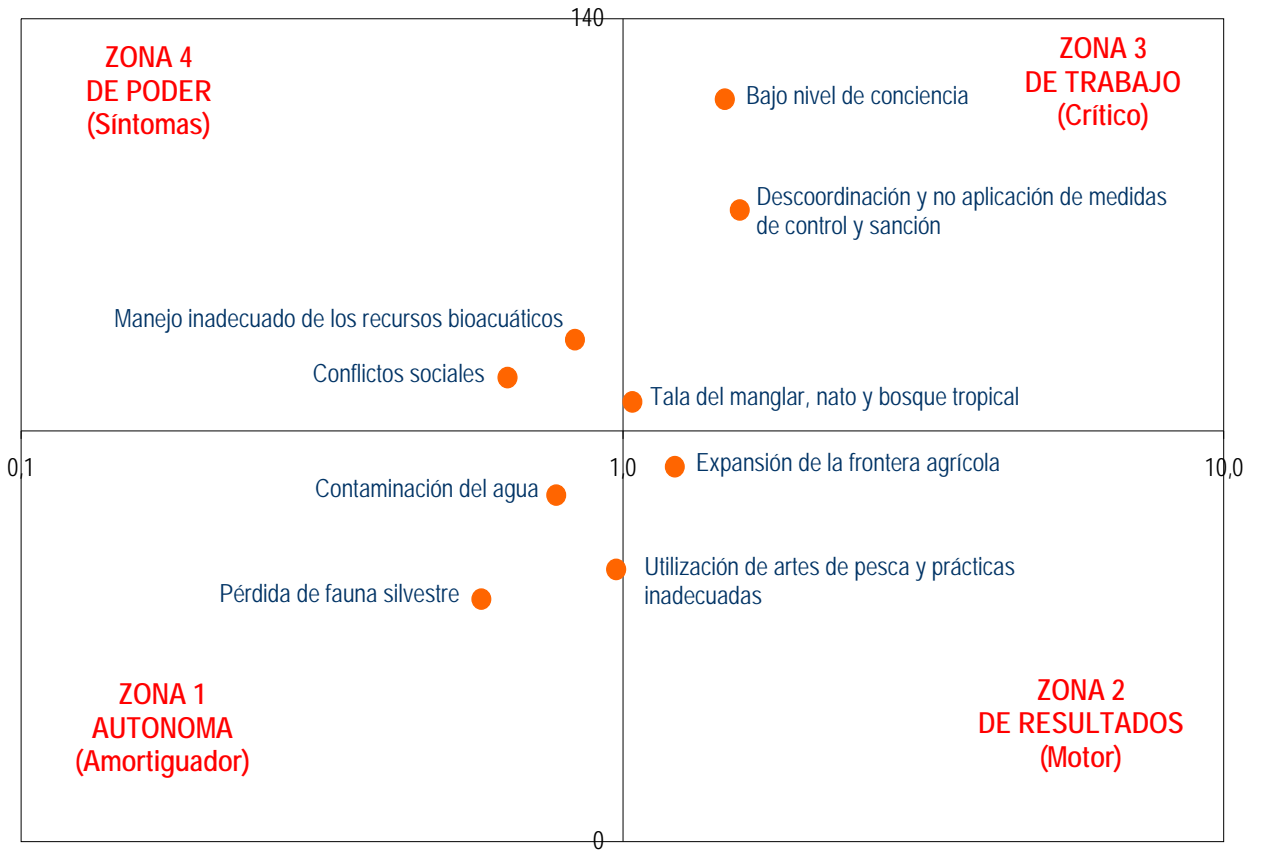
140

ZONA 4
DE PODER
(Síntomas)

ZONA 3
DE TRABAJO
(Crítico)

Bajo nivel de conciencia

Descoordinación y no aplicación de medidas de control y sanción

Manejo inadecuado de los recursos bioacuáticos

Conflictos sociales

Tala del manglar, nato y bosque tropical

0,1

1,0

10,0

Expansión de la frontera agrícola

Contaminación del agua

Utilización de artes de pesca y prácticas inadecuadas

Pérdida de fauna silvestre

ZONA 1
AUTONOMA
(Amortiguador)

ZONA 2
DE RESULTADOS
(Motor)

0